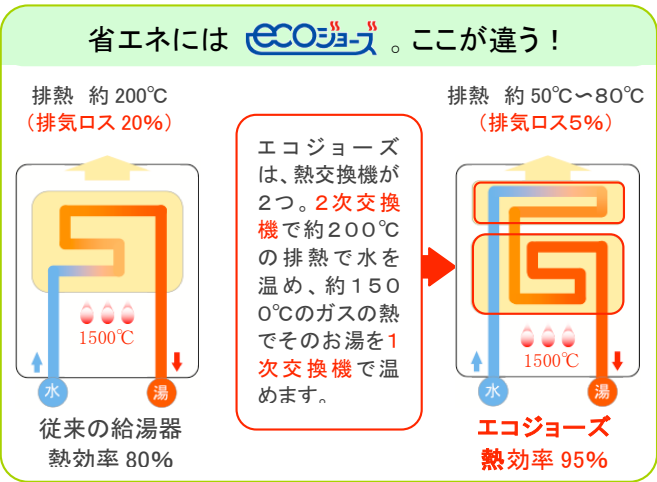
省エネには ecoジョーズ 。ここが違う！

排熱 約200℃
（排気ロス20%）

1500℃

水

湯

従来の給湯器
熱効率80%

エコジョーズは、熱交換機が2つ。2次交換機で約200℃の排熱で水を温め、約1500℃のガスの熱でそのお湯を1次交換機で温めます。

排熱 約50℃〜80℃
（排気ロス5%）

1500℃

水

湯

エコジョーズ
熱効率95%